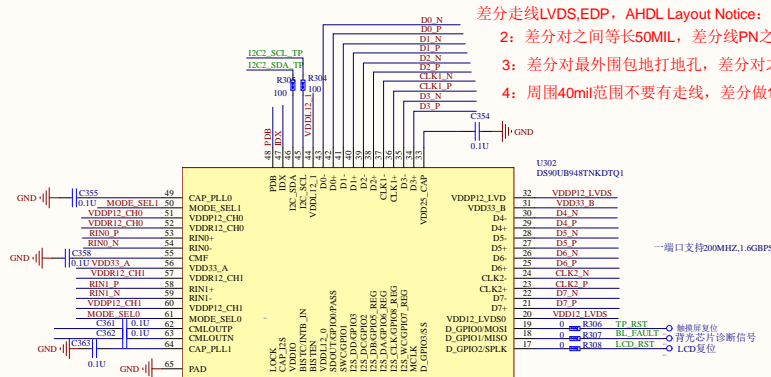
差分走线LVDS,EDP，AHDL Layout Notice：
2：差分对之间等长50MIL，差分线PN之
3：差分对最外围包地打地孔，差分对
4：周围40mil范围不要有走线，差分做

D0_N
D0_P
D1_N
D1_P
D2_N
D2_P
CLK1_N
CLK1_P
D3_N
D3_P

I2C2_SCL_TP
I2C2_SDA_TP
R303 R304
100 100
VDDL12_1

C354
0.1U
GND

U302
DS90UB948TNKDTQ1

48 PDB
47 IDX
46
45
44
43
42
41
40
39
38
37
36
35
34
33

PDB
IDX
I2C_SCL
I2C_SDA
VDDL12_1
D0-
D0+
D1-
D1+
D2-
D2+
CLK1-
CLK1+
D3-
D3+
VDD25_CAP

GND C355 0.1U MODE_SEL1 49 CAP_PLL0
50 MODE_SEL1
VDDP12_CH0 51 VDDP12_CH0
VDDR12_CH0 52 VDDR12_CH0
RIN0_P 53 RIN0+
RIN0_N 54 RIN0-
GND C358 0.1U 55 CMF
VDD33_A 56 VDD33_A
VDDR12_CH1 57 VDDR12_CH1
RIN1_P 58 RIN1+
RIN1_N 59 RIN1-
VDDP12_CH1 60 VDDP12_CH1
MODE_SEL0 61 MODE_SEL0
C361 0.1U 62 CMLOUTP
C362 0.1U 63 CMLOUTN
GND C363 0.1U 64 CAP_PLL1
GND 65 PAD

LOCK
CAP_I2S
VDD18
BISTC/INTB_IN
BISTEN
VDDL12_0
SDOUT/GPIO0/PASS
SWC/GPIO1
I2S_DD/GPIO3
I2S_DC/GPIO5_REG
I2S_DB/GPIO5_REG
I2S_DA/GPIO6_REG
I2S_CLK/GPIO8_REG
I2S_WC/GPIO7_REG
MCLK
D_GPIO3/SS

32 VDDP12_LVDS VDDP12_LVDS
31 VDD33_B VDD33_B
30 D4- D4_N
29 D4+ D4_P
28 D5- D5_N
27 D5+ D5_P
26 D6- D6_N
25 D6+ D6_P
24 CLK2- CLK2_N
23 CLK2+ CLK2_P
22 D7- D7_N
21 D7+ D7_P
20 VDDL12_LVDS0 VDDL12_LVDS
19 D_GPIO0/MOSI R306 TP_RST 触摸屏复位
18 D_GPIO1/MISO R307 BL_FAULT 背光芯片诊断信号
17 D_GPIO2/SPLK R308 LCD_RST LCD复位

一端口支持200MHZ,1.6GBPS